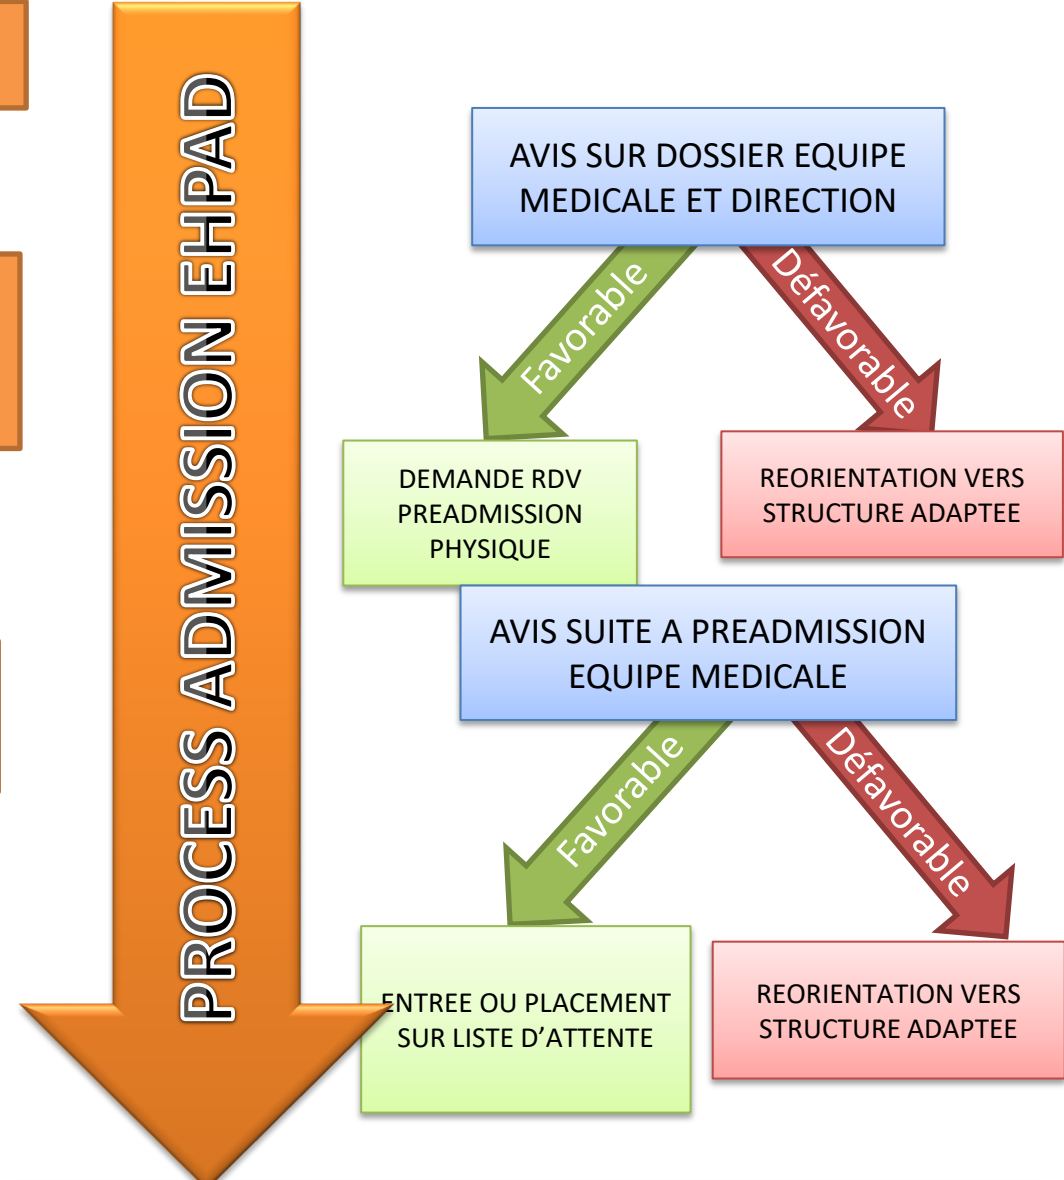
PROCESS ADMISSION EHPAD

AVIS SUR DOSSIER EQUIPE MEDICALE ET DIRECTION

Favorable

Défavorable

DEMANDE RDV PREADMISSION PHYSIQUE

REORIENTATION VERS STRUCTURE ADAPTEE

AVIS SUITE A PREADMISSION EQUIPE MEDICALE

Favorable

Défavorable

ENTREE OU PLACEMENT SUR LISTE D'ATTENTE

REORIENTATION VERS STRUCTURE ADAPTEE